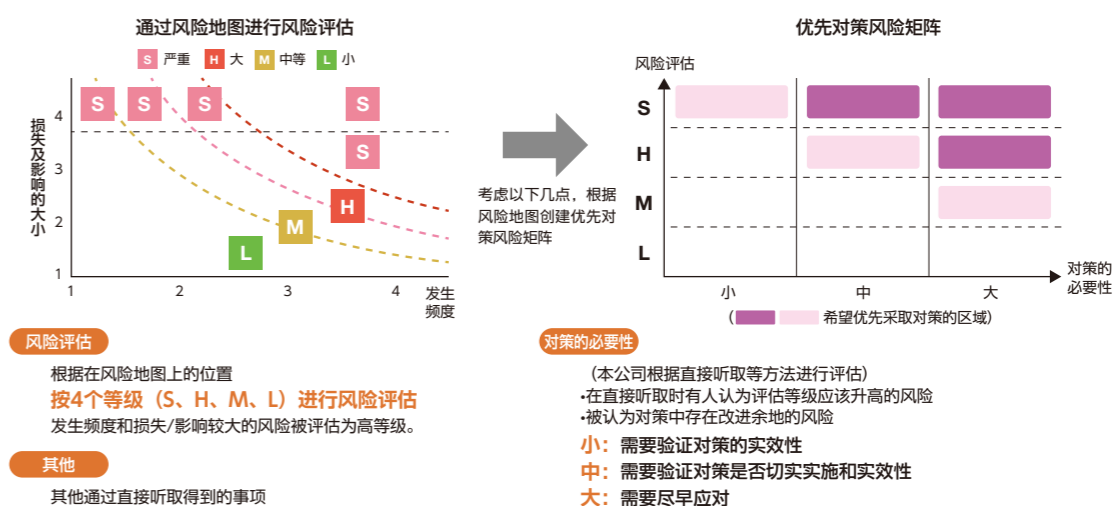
通过风险地图进行风险评估

S 严重 H 大 M 中等 L 小

损失及影响的大小

4
3
2
1

S S S S
S
H
M
L

1 2 3 4 发生频度

考虑以下几点，根据风险地图创建优先对策风险矩阵

优先对策风险矩阵

风险评估

S
H
M
L

对策的必要性

小 中 大

（ 希望优先采取对策的区域）

风险评估

根据在风险地图上的位置
按4个等级（S、H、M、L）进行风险评估
发生频度和损失/影响较大的风险被评估为高等级。

其他

其他通过直接听取得到的事项

对策的必要性

（本公司根据直接听取等方法进行评估）
•在直接听取时有人认为评估等级应该升高的风险
•被认为对策中存在改进余地的风险
小：需要验证对策的实效性
中：需要验证对策是否切实实施和实效性
大：需要尽早应对